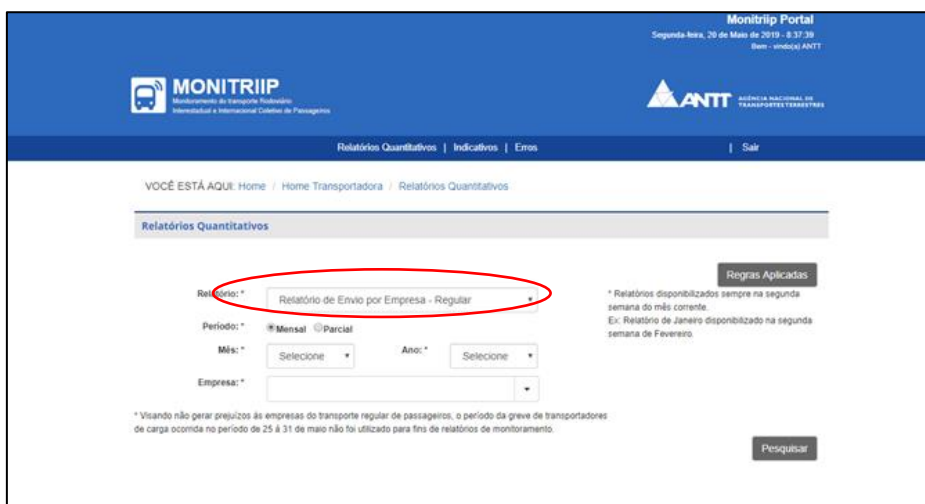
Monitriip Portal
Segunda-feira, 20 de Maio de 2019 - 8:37:39
Bem - vindo(a) ANTT

MONITRIIP
Monitoramento do transporte Rodoviário Interestadual e Internacional Coletivo de Passageiros

ANTT AGÊNCIA NACIONAL DE TRANSPORTES TERRESTRES

Relatórios Quantitativos | Indicativos | Erros | Sair

VOCÊ ESTÁ AQUI: Home / Home Transportadora / Relatórios Quantitativos

Relatórios Quantitativos

Regras Aplicadas

Relatório: * Relatório de Envio por Empresa - Regular

* Relatórios disponibilizados sempre na segunda semana do mês corrente.
Ex: Relatório de Janeiro disponibilizado na segunda semana de Fevereiro

Período: * Mensal Parcial

Mês: * Selecione Ano: * Selecione

Empresa: *

* Visando não gerar prejuízos às empresas do transporte regular de passageiros, o período da greve de transportadores de carga ocorrida no período de 25 à 31 de maio não foi utilizado para fins de relatórios de monitoramento.

Pesquisar